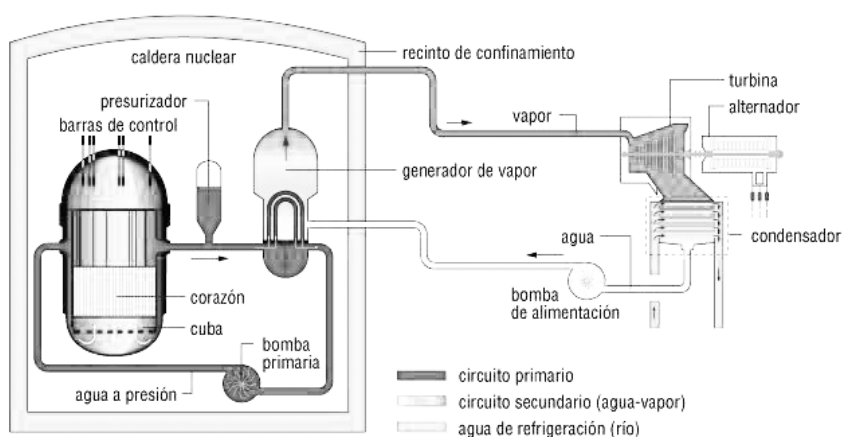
caldera nuclear

recinto de confinamiento

presurizador

barras de control

generador de vapor

vapor

turbina

alternador

condensador

agua

bomba de alimentación

corazón

cuba

bomba primaria

agua a presión

circuito primario

circuito secundario (agua-vapor)

agua de refrigeración (río)